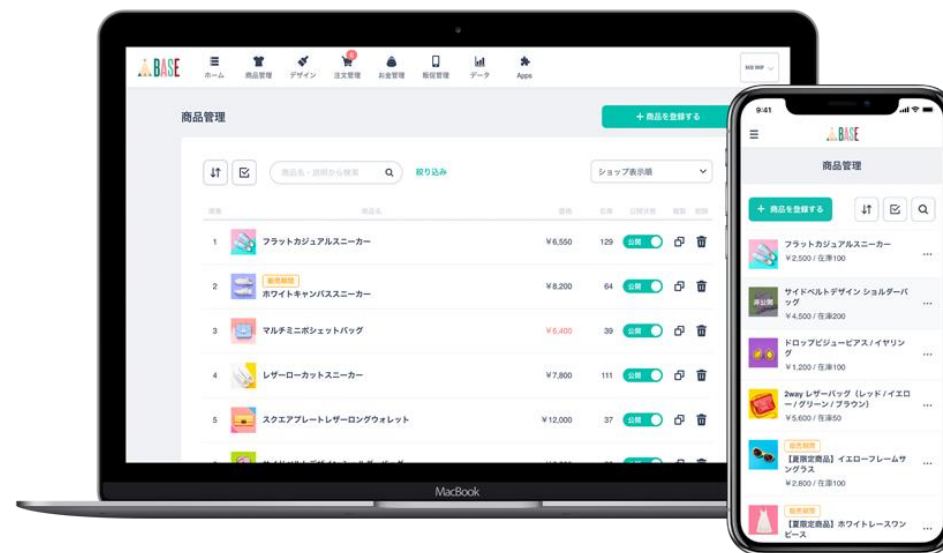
BASE
ホーム 商品管理 デザイン 注文管理 お金管理 販促管理 データ Apps

商品管理

+ 商品を登録する

商品名・説明から検索
絞り込み
ショップ表示順

| 順番 | | 商品名 | 価格 | 在庫 | 公開状態 | 複製 | 削除 |
|---|---|---|---|---|---|---|---|
| 1 | | フラットカジュアルスニーカー | ¥6,550 | 129 | 公開 | | |
| 2 | | 販売期間 ホワイトキャンバススニーカー | ¥8,200 | 64 | 公開 | | |
| 3 | | マルチミニポシェットバッグ | ¥6,400 | 39 | 公開 | | |
| 4 | | レザーローカットスニーカー | ¥7,800 | 111 | 公開 | | |
| 5 | | スクエアプレートレザーロングウォレット | ¥12,000 | 37 | 公開 | | |

MacBook

9:41
BASE
商品管理
+ 商品を登録する

フラットカジュアルスニーカー
¥2,500 / 在庫100

非公開
サイドベルトデザイン ショルダーバッグ
¥4,500 / 在庫200

ドロップビジューピアス / イヤリング
¥1,200 / 在庫100

2way レザーバッグ（レッド / イエロー / グリーン / ブラウン）
¥5,600 / 在庫50

販売期間
【夏限定商品】イエローフレームサングラス
¥2,800 / 在庫100

販売期間
【夏限定商品】ホワイトレースワンピース